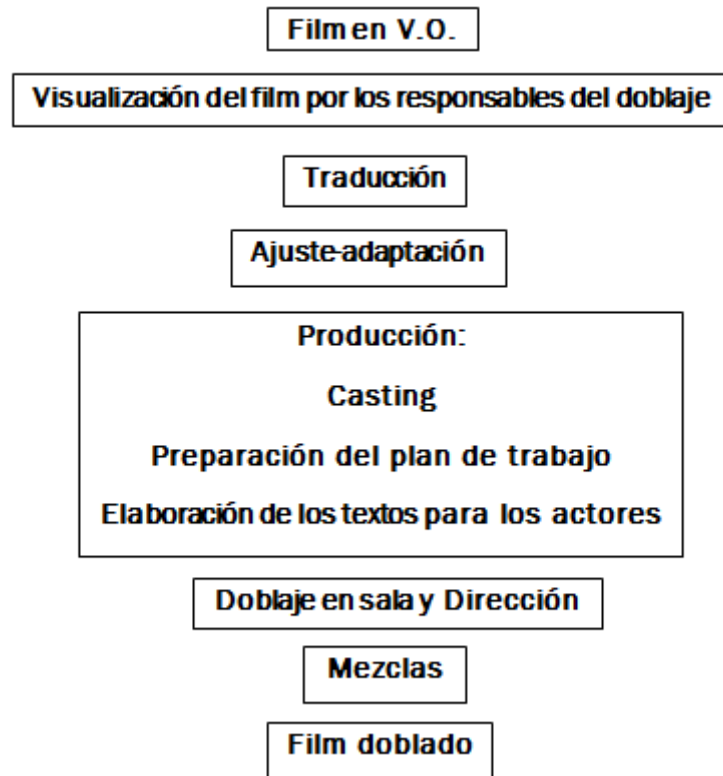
Film en V.O.

Visualización del film por los responsables del doblaje

Traducción

Ajuste-adaptación

Producción:

Casting

Preparación del plan de trabajo

Elaboración de los textos para los actores

Doblaje en sala y Dirección

Mezclas

Film doblado